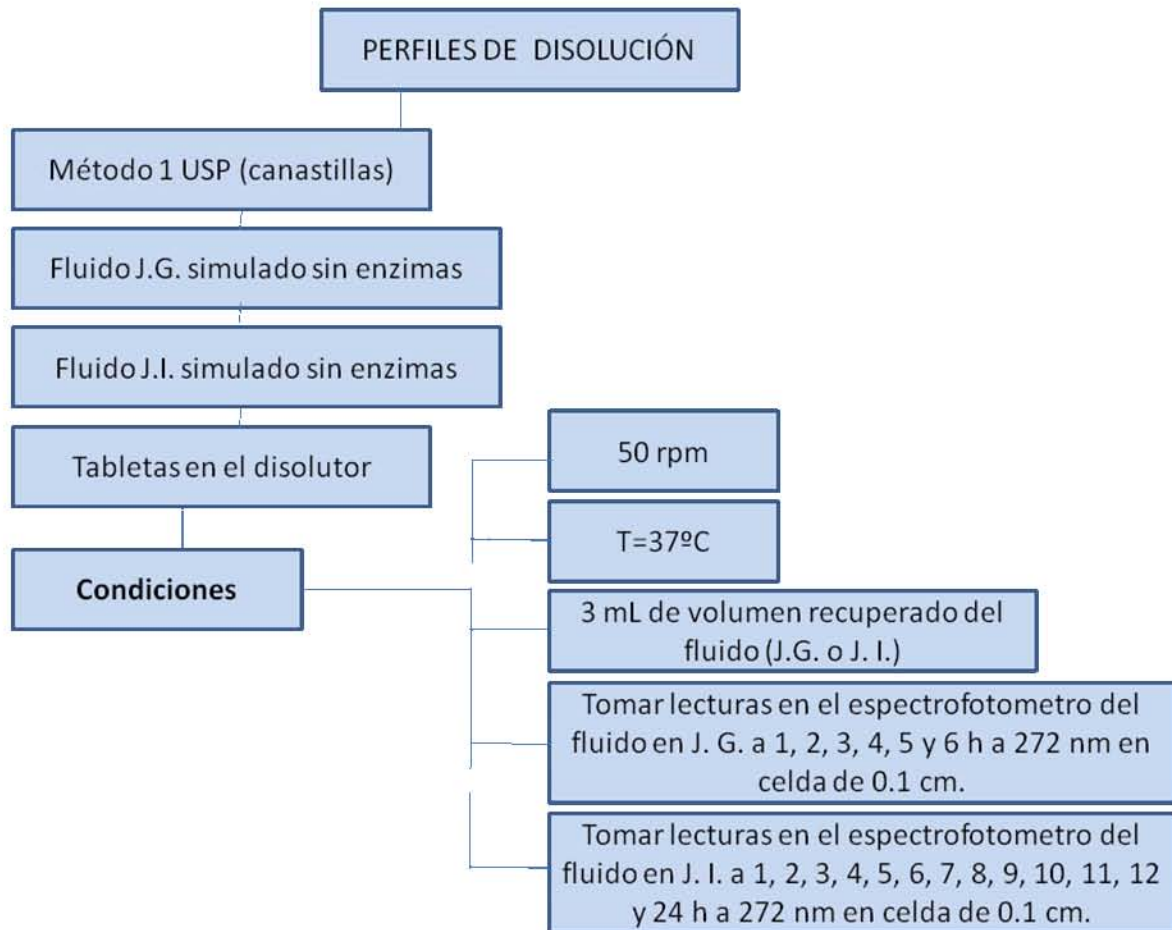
PERFILES DE DISOLUCIÓN

Método 1 USP (canastillas)

Fluido J.G. simulado sin enzimas

Fluido J.I. simulado sin enzimas

Tabletas en el disolutor

Condiciones

50 rpm

T=37ºC

3 mL de volumen recuperado del fluido (J.G. o J. I.)

Tomar lecturas en el espectrofotometro del fluido en J. G. a 1, 2, 3, 4, 5 y 6 h a 272 nm en celda de 0.1 cm.

Tomar lecturas en el espectrofotometro del fluido en J. I. a 1, 2, 3, 4, 5, 6, 7, 8, 9, 10, 11, 12 y 24 h a 272 nm en celda de 0.1 cm.